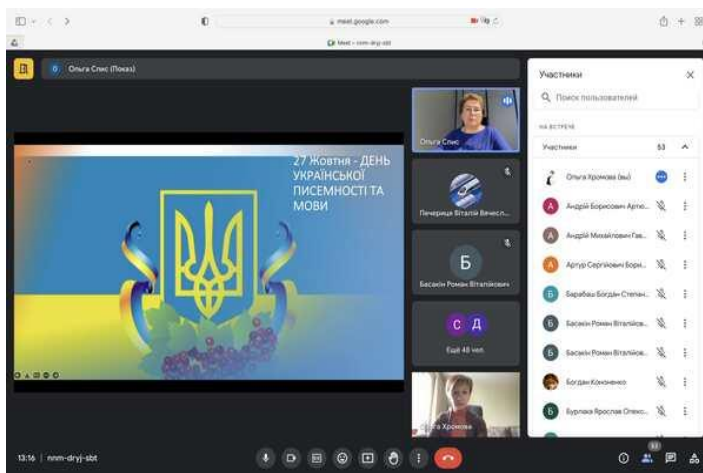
meet.google.com

Meet – nnm-dryj-sbt

Ольга Спис (Показ)

27 Жовтня - ДЕНЬ УКРАЇНСЬКОЇ ПИСЕМНОСТІ ТА МОВИ

Ольга Спис

Печериця Віталій Вячесл...

Б

Басакін Роман Віталійович

С Д

Ещё 48 чел.

Ольга Хромова

Участники

Поиск пользователей

НА ВСТРЕЧЕ

Участники 53

Ольга Хромова (вы)

Андрій Борисович Артю...

Андрій Михайлович Гав...

Артур Сергійович Борн...

Барабаш Богдан Степан...

Басакін Роман Віталійов...

Басакін Роман Віталійов...

Богдан Кононенко

Бурлака Ярослав Олекс...

13:16 | nnm-dryj-sbt